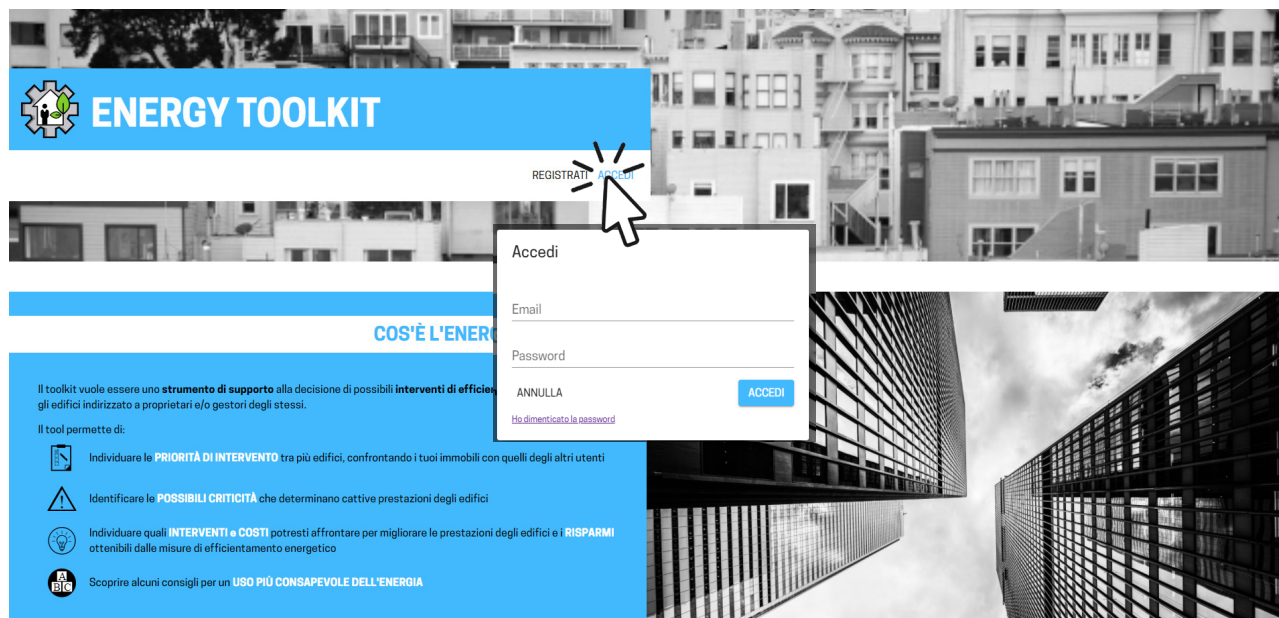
ENERGY TOOLKIT

REGISTRATI ACCEDI

Accedi

Email

Password

ANNULLA ACCEDI

Ho dimenticato la password

COS'È L'ENER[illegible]

Il toolkit vuole essere uno **strumento di supporto** alla decisione di possibili **interventi di efficie**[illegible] gli edifici indirizzato a proprietari e/o gestori degli stessi.

Il tool permette di:

Individuare le **PRIORITÀ DI INTERVENTO** tra più edifici, confrontando i tuoi immobili con quelli degli altri utenti

Identificare le **POSSIBILI CRITICITÀ** che determinano cattive prestazioni degli edifici

Individuare quali **INTERVENTI e COSTI** potresti affrontare per migliorare le prestazioni degli edifici e i **RISPARMI** ottenibili dalle misure di efficientamento energetico

A B C

Scoprire alcuni consigli per un **USO PIÙ CONSAPEVOLE DELL'ENERGIA**